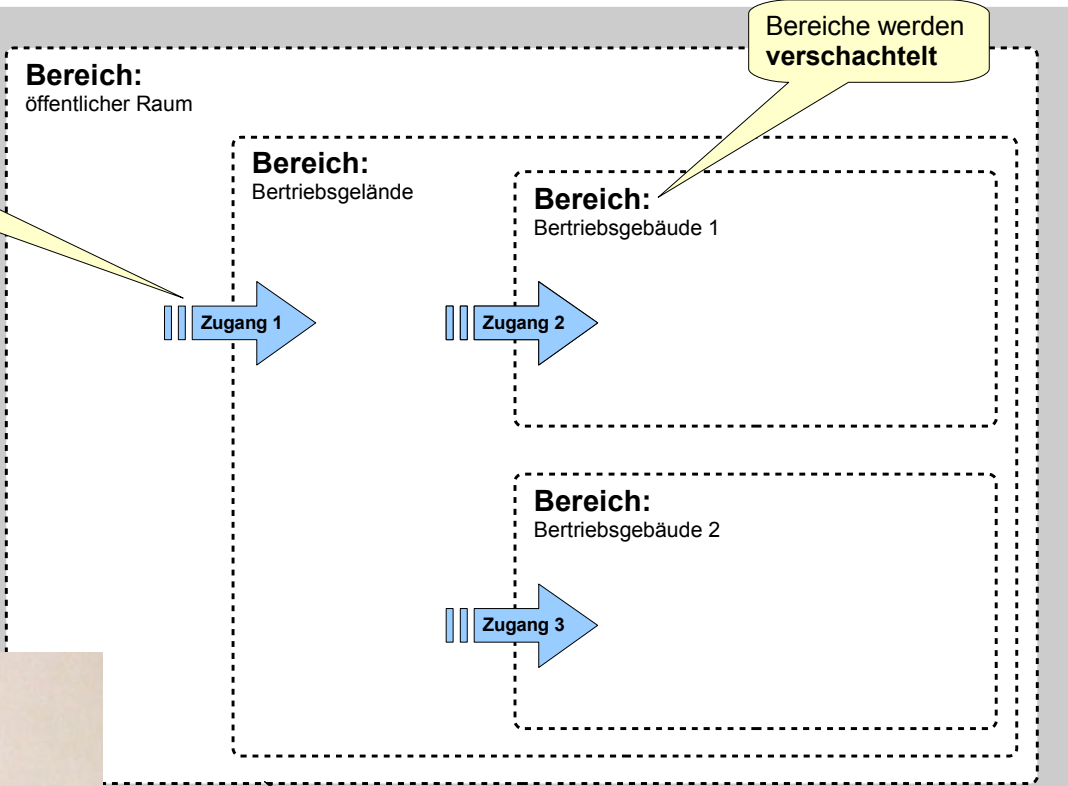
Bereiche werden **verschachtelt**

**Bereich:**
öffentlicher Raum

**Bereich:**
Bertriebsgelände

**Bereich:**
Bertriebsgebäude 1

**Zugang 1**

**Zugang 2**

**Bereich:**
Bertriebsgebäude 2

**Zugang 3**